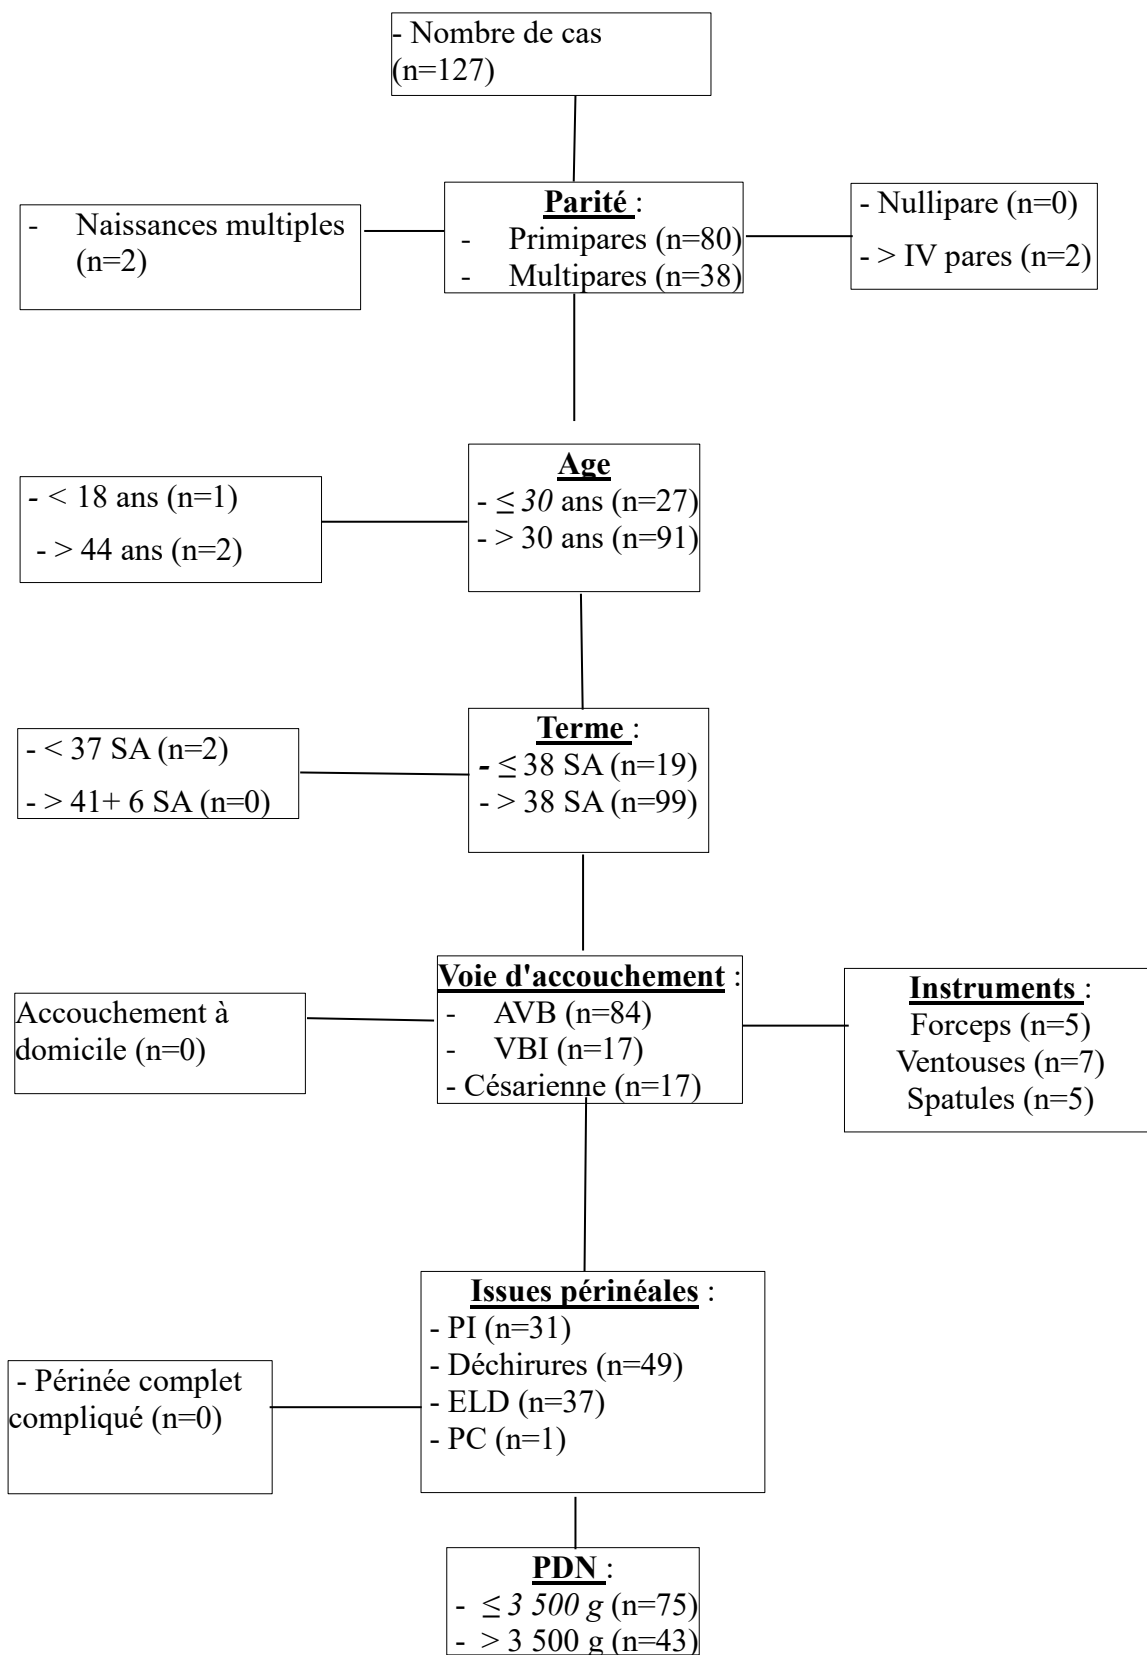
- Nombre de cas (n=127)

- Naissances multiples (n=2)

Parité :
- Primipares (n=80)
- Multipares (n=38)

- Nullipare (n=0)
- > IV pares (n=2)

- < 18 ans (n=1)
- > 44 ans (n=2)

Age
- ≤ 30 ans (n=27)
- > 30 ans (n=91)

- < 37 SA (n=2)
- > 41+ 6 SA (n=0)

Terme :
- ≤ 38 SA (n=19)
- > 38 SA (n=99)

Accouchement à domicile (n=0)

Voie d'accouchement :
- AVB (n=84)
- VBI (n=17)
- Césarienne (n=17)

Instruments :
Forceps (n=5)
Ventouses (n=7)
Spatules (n=5)

- Périnée complet compliqué (n=0)

Issues périnéales :
- PI (n=31)
- Déchirures (n=49)
- ELD (n=37)
- PC (n=1)

PDN :
- ≤ 3 500 g (n=75)
- > 3 500 g (n=43)